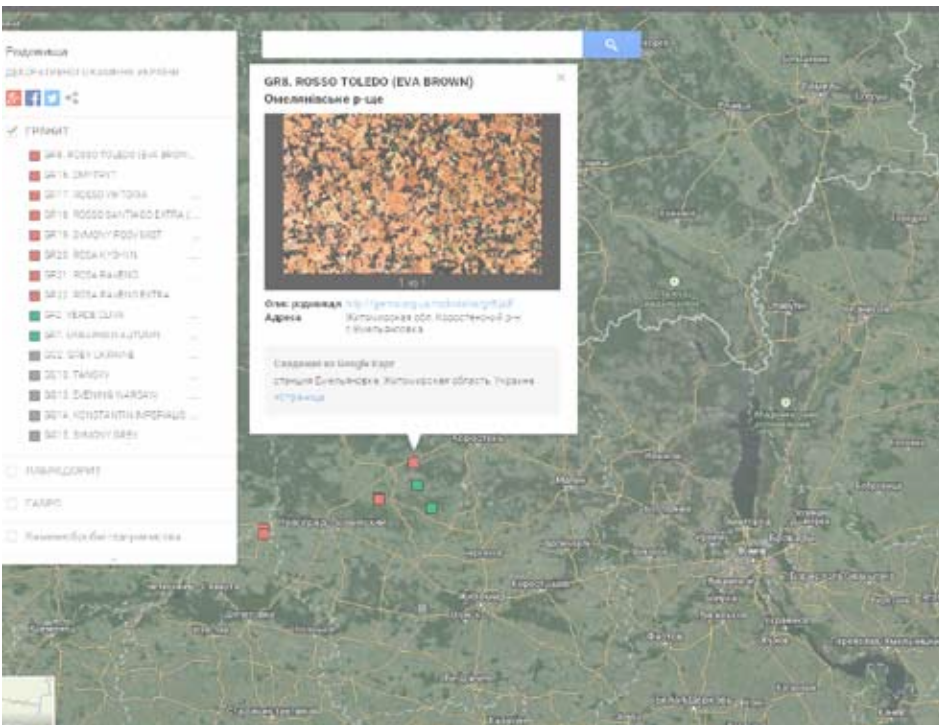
Родовища
Декоративного каміння України

ГРАНІТ
GR8. ROSSO TOLEDO (EVA BROWN)
GR16. DRYTRYT
GR17. ROSSO VIKTORIA
GR18. ROSSO SANTIAGO EXTRA
GR19. SYMONY ROSY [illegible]
GR20. ROSA KYSHYN
GR21. ROSA RAVENO
GR22. ROSA RAVENO EXTRA
GR2. VERDE OLIVA
GR7. UKRAINIAN AUTUMN
GG2. GREY UKRAINE
GG13. TANGIY
GG13. SVENNIS NARSAN
GG14. KONSTANTIN IMPERIALIS
GG15. SYMONY GREY
ЛАБРАДОРИТ
ГАБРО
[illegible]

GR8. ROSSO TOLEDO (EVA BROWN)
Омелянівське р-ще
1 из 1
Опис родовища http://geoinf.kiev.ua/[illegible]
Адреса Житомирська обл. Коростенський р-н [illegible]
Сведения из Google Карт
станция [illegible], Житомирская область, Украина
Страница